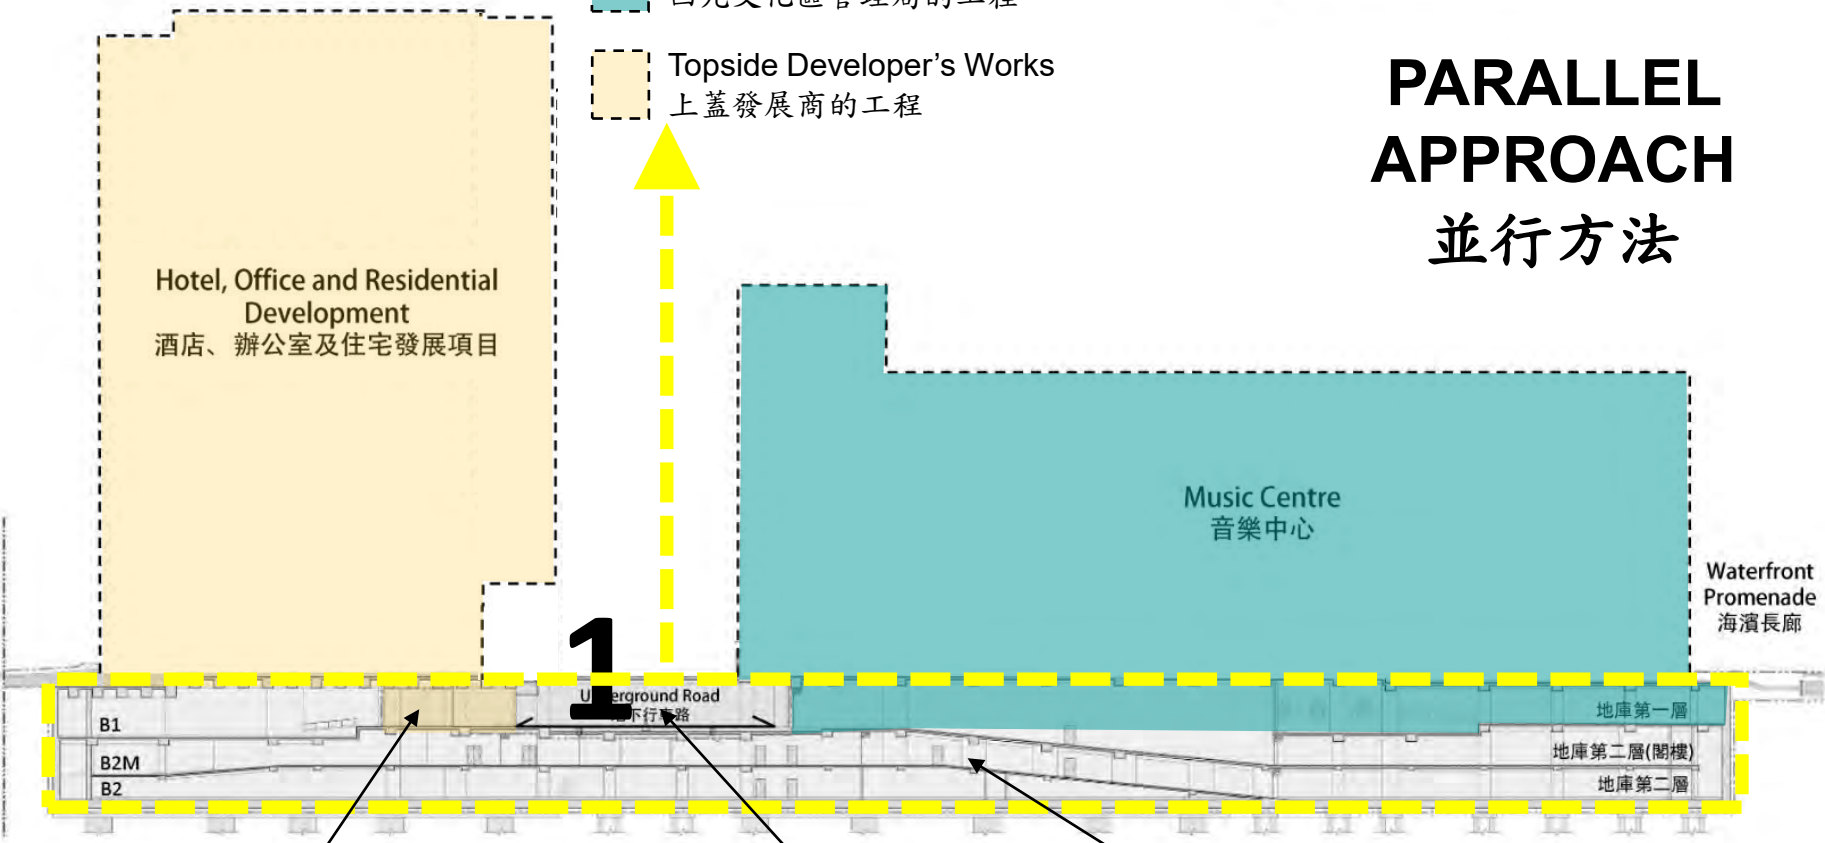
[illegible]

Topside Developer's Works
上蓋發展商的工程

PARALLEL APPROACH
並行方法

Hotel, Office and Residential Development
酒店、辦公室及住宅發展項目

Music Centre
音樂中心

Waterfront Promenade
海濱長廊

1

U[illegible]erground Road
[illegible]下行車路

B1
B2M
B2

地庫第一層
地庫第二層(閣樓)
地庫第二層